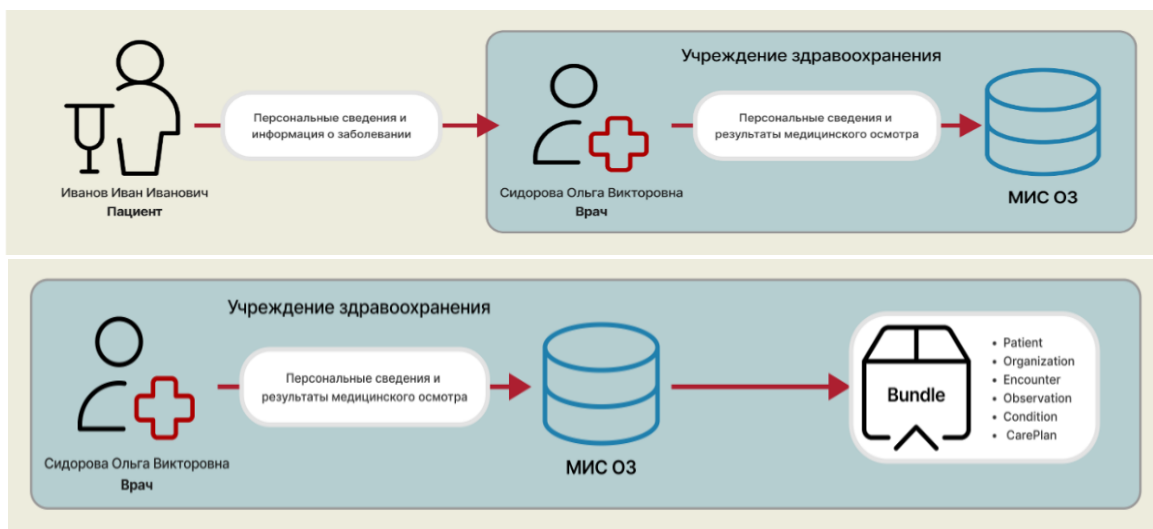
Учреждение здравоохранения

Персональные сведения и информация о заболевании

Иванов Иван Иванович
Пациент

Персональные сведения и результаты медицинского осмотра

Сидорова Ольга Викторовна
Врач

МИС ОЗ

Учреждение здравоохранения

Персональные сведения и результаты медицинского осмотра

Сидорова Ольга Викторовна
Врач

МИС ОЗ

Bundle

• Patient
• Organization
• Encounter
• Observation
• Condition
• CarePlan